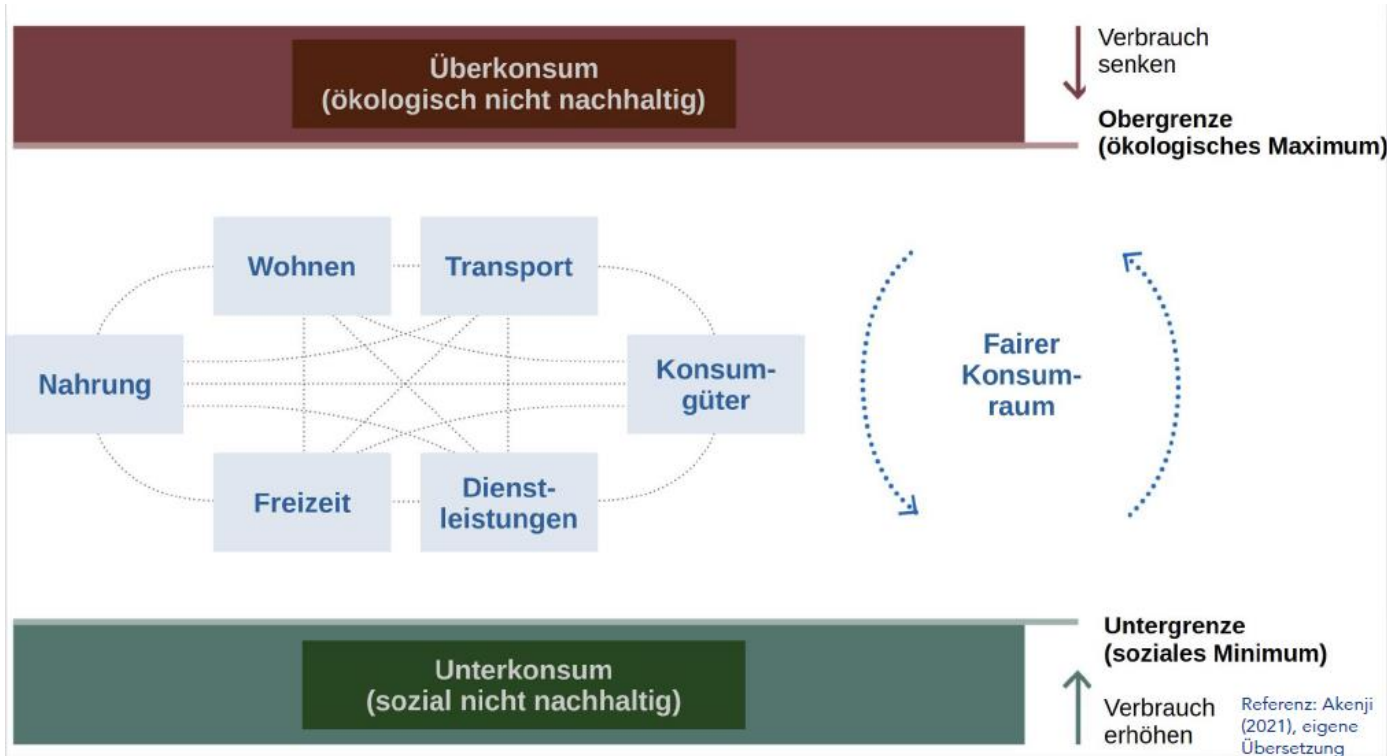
Überkonsum
(ökologisch nicht nachhaltig)

Verbrauch senken

Obergrenze
(ökologisches Maximum)

Wohnen

Transport

Nahrung

Konsumgüter

Freizeit

Dienstleistungen

Fairer Konsumraum

Untergrenze
(soziales Minimum)

Unterkonsum
(sozial nicht nachhaltig)

Verbrauch erhöhen

Referenz: Akenji (2021), eigene Übersetzung